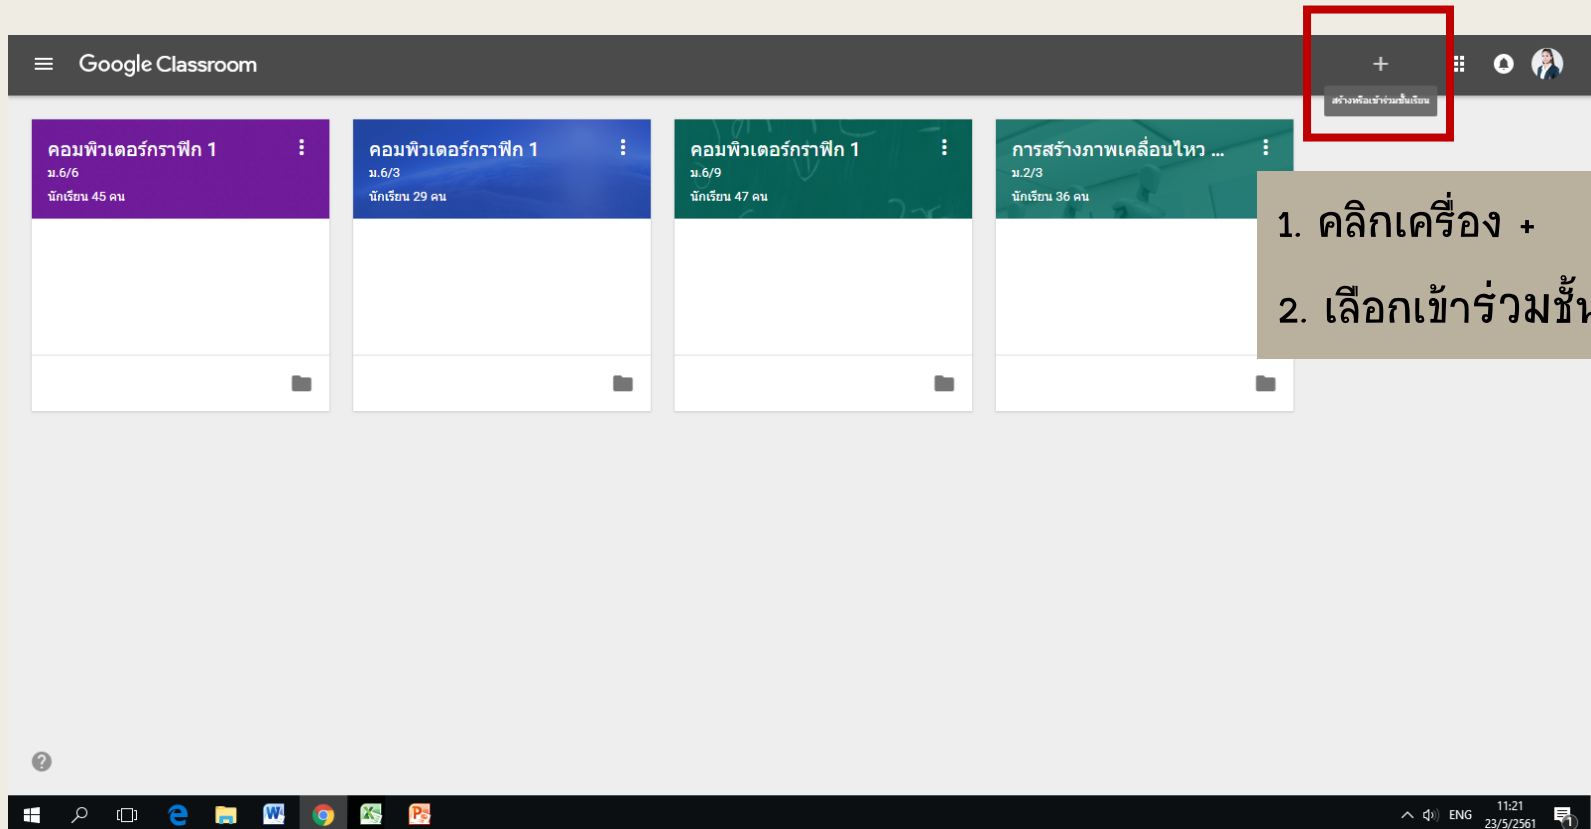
Google Classroom

+

สร้างหรือเข้าร่วมชั้นเรียน

คอมพิวเตอร์กราฟิก 1
ม.6/6
นักเรียน 45 คน

คอมพิวเตอร์กราฟิก 1
ม.6/3
นักเรียน 29 คน

คอมพิวเตอร์กราฟิก 1
ม.6/9
นักเรียน 47 คน

การสร้างภาพเคลื่อนไหว ...
ม.2/3
นักเรียน 36 คน

1. คลิกเครื่อง +

2. เลือกเข้าร่วมชั้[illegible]

ENG
11:21
23/5/2561